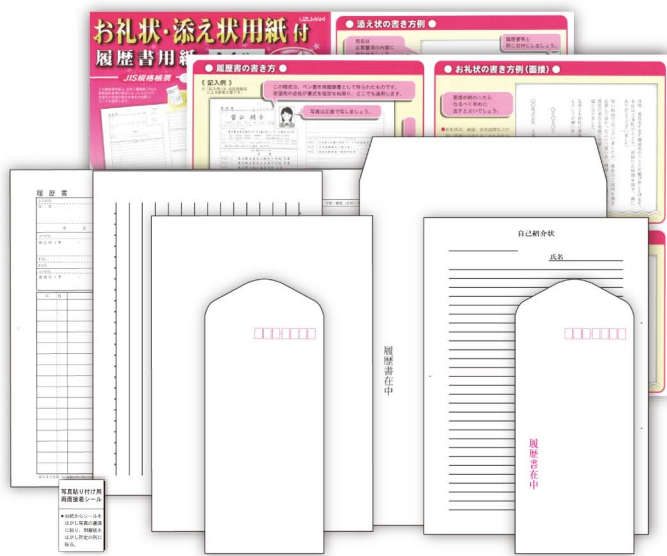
お礼状・添え状用紙付

履歴書用紙

JIS規格帳票

添え状の書き方例

お礼状の書き方例（面接）

履歴書の書き方

【記入例】

この様式は、ペン書き用履歴書として作られたものです。

写真は正面で写しましょう。

履歴書

自己紹介状

氏名

履歴書在中

履歴書在中

写真貼り付け用両面接着シール